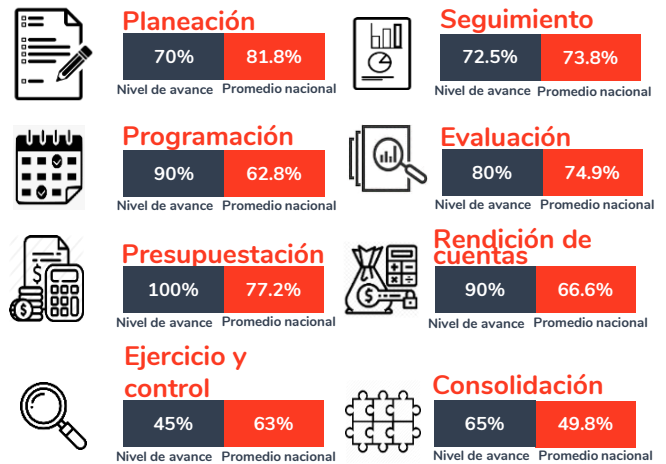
Planeación

| 70% | 81.8% |
|---|---|
| Nivel de avance | Promedio nacional |

Seguimiento

| 72.5% | 73.8% |
|---|---|
| Nivel de avance | Promedio nacional |

Programación

| 90% | 62.8% |
|---|---|
| Nivel de avance | Promedio nacional |

Evaluación

| 80% | 74.9% |
|---|---|
| Nivel de avance | Promedio nacional |

Presupuestación

| 100% | 77.2% |
|---|---|
| Nivel de avance | Promedio nacional |

Rendición de cuentas

| 90% | 66.6% |
|---|---|
| Nivel de avance | Promedio nacional |

Ejercicio y control

| 45% | 63% |
|---|---|
| Nivel de avance | Promedio nacional |

Consolidación

| 65% | 49.8% |
|---|---|
| Nivel de avance | Promedio nacional |